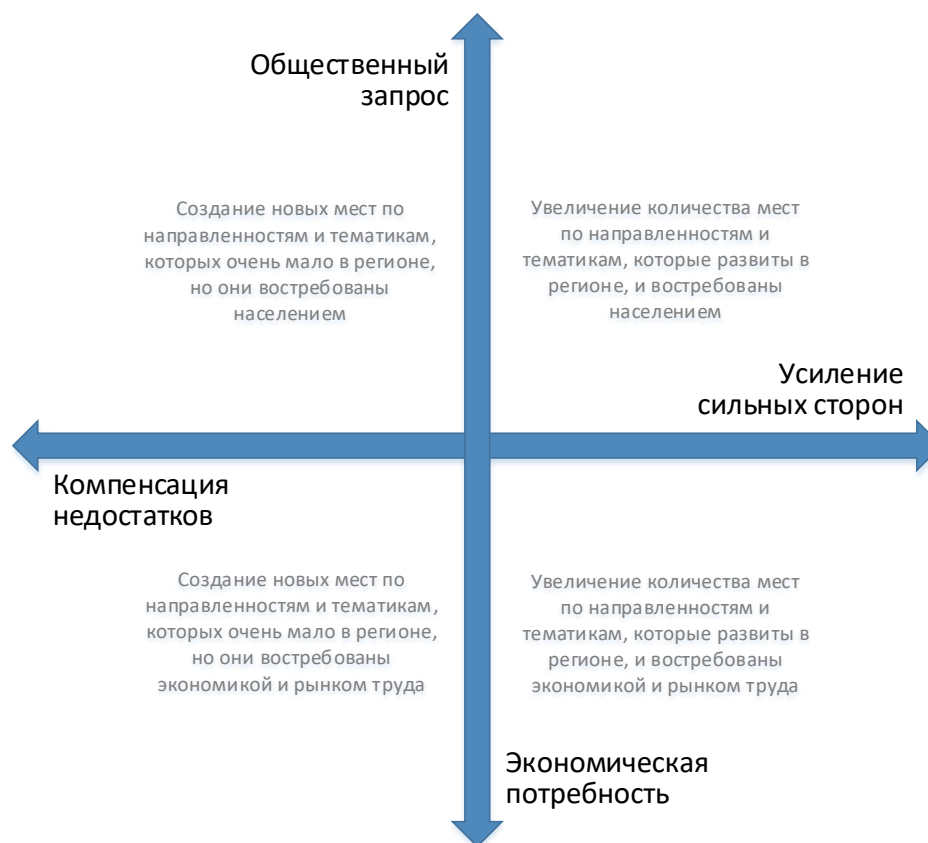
Общественный запрос

Создание новых мест по направленностям и тематикам, которых очень мало в регионе, но они востребованы населением

Увеличение количества мест по направленностям и тематикам, которые развиты в регионе, и востребованы населением

Усиление сильных сторон

Компенсация недостатков

Создание новых мест по направленностям и тематикам, которых очень мало в регионе, но они востребованы экономикой и рынком труда

Увеличение количества мест по направленностям и тематикам, которые развиты в регионе, и востребованы экономикой и рынком труда

Экономическая потребность